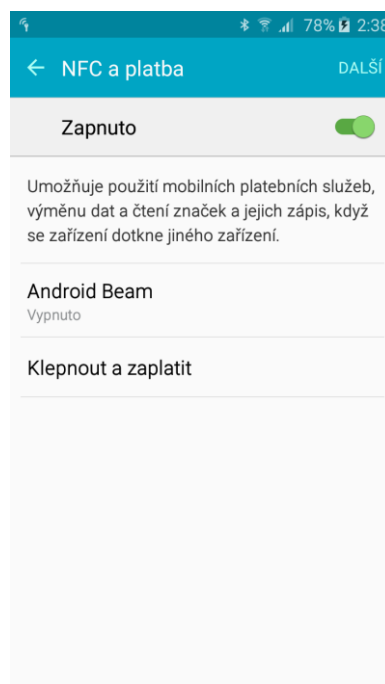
78% 2:38

← NFC a platba DALŠÍ

Zapnuto

Umožňuje použití mobilních platebních služeb, výměnu dat a čtení značek a jejich zápis, když se zařízení dotkne jiného zařízení.

Android Beam
Vypnuto

Klepnout a zaplatit